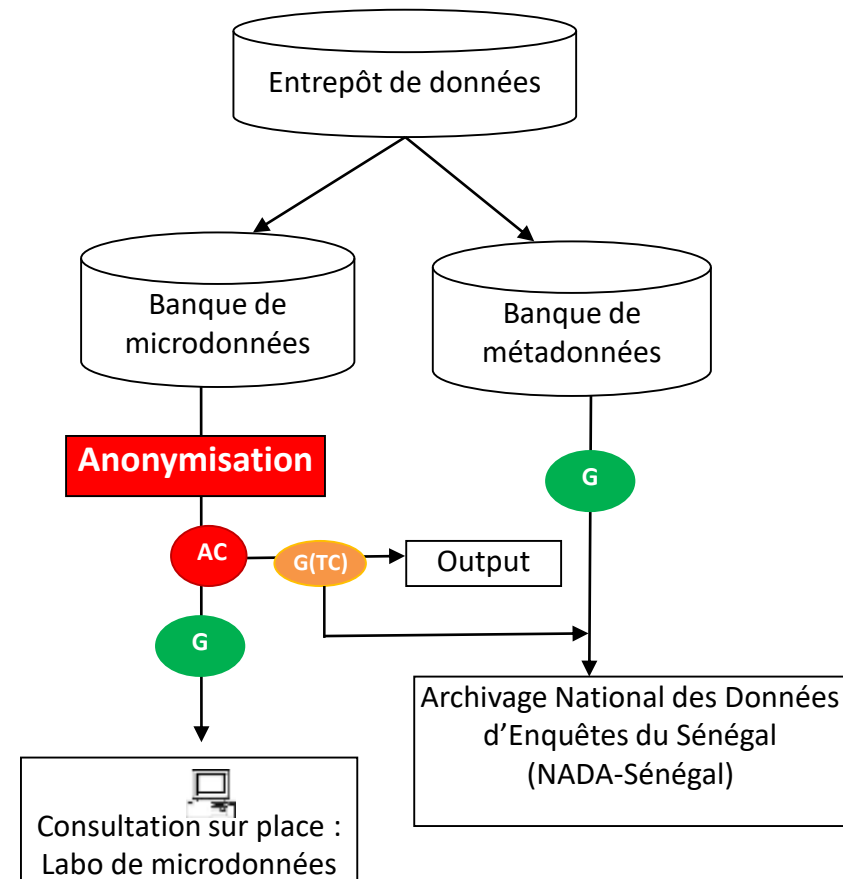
Entrepôt de données

Banque de microdonnées

Banque de métadonnées

Anonymisation

G

AC

G(TC)

Output

G

Archivage National des Données d’Enquêtes du Sénégal (NADA-Sénégal)

Consultation sur place : Labo de microdonnées